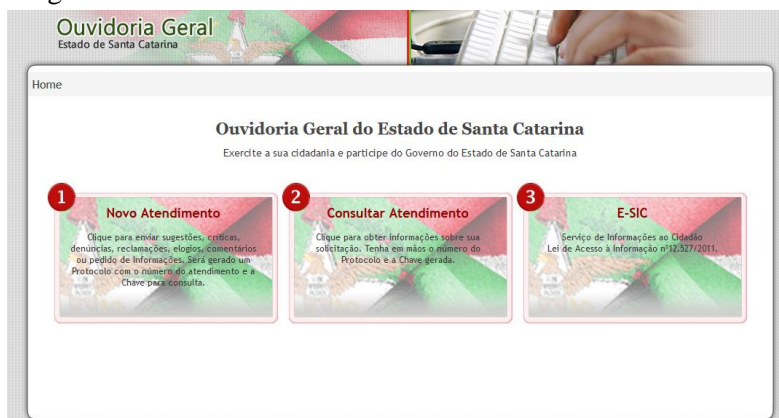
Ouvidoria Geral
Estado de Santa Catarina

Home

Ouvidoria Geral do Estado de Santa Catarina

Exercite a sua cidadania e participe do Governo do Estado de Santa Catarina

1
Novo Atendimento
Clique para enviar sugestões, críticas, denúncias, reclamações, elogios, comentários ou pedido de Informações. Será gerado um Protocolo com o número do atendimento e a Chave para consulta.

2
Consultar Atendimento
Clique para obter informações sobre sua solicitação. Tenha em mãos o número do Protocolo e a Chave gerada.

3
E-SIC
Serviço de Informações ao Cidadão
Lei de Acesso à Informação nº12.527/2011.